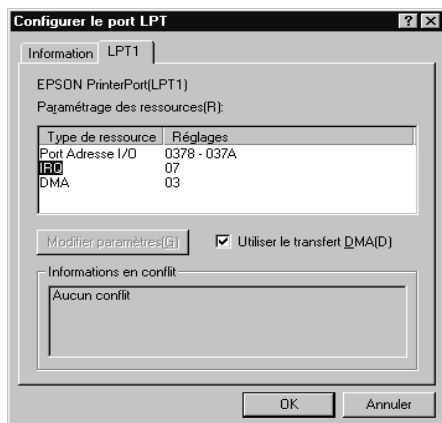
Configurer le port LPT

?

X

Information

LPT1

EPSON PrinterPort(LPT1)

Paramétrage des ressources(R):

| Type de ressource | Réglages |
|---|---|
| Port Adresse I/O | 0378 - 037A |
| IRQ | 07 |
| DMA | 03 |

Modifier paramètres(G)

Utiliser le transfert DMA(D)

Informations en conflit

Aucun conflit

OK

Annuler